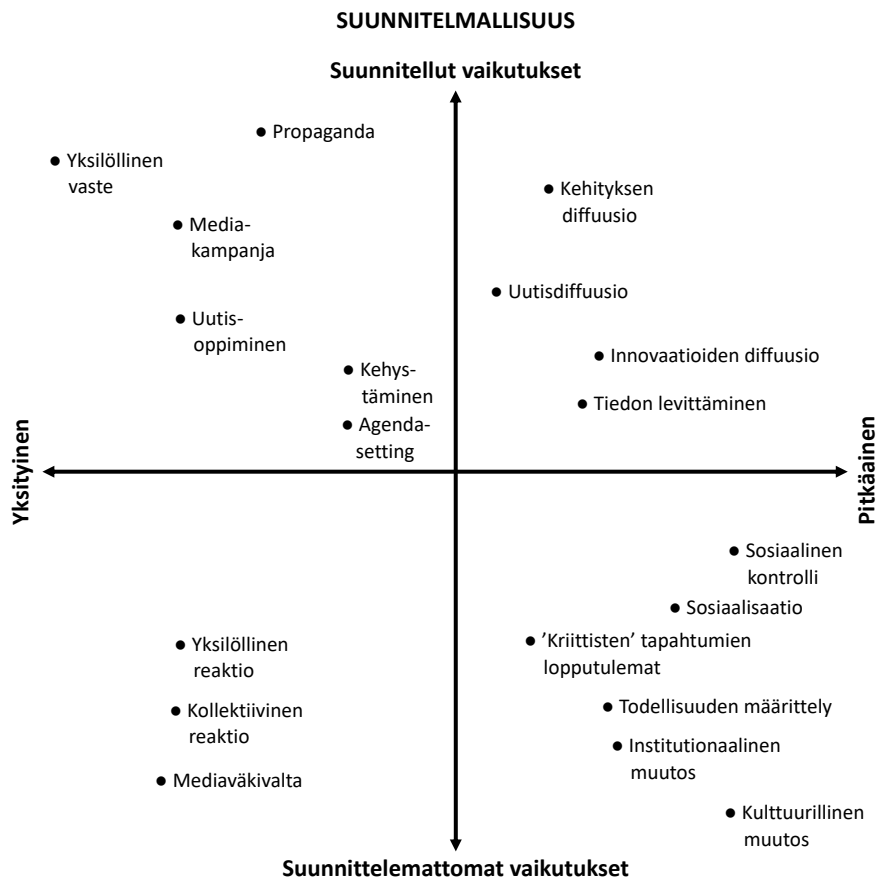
SUUNNITELMALLISUUS

Suunnitellut vaikutukset

● Propaganda

● Yksilöllinen vaste

● Kehityksen diffuusio

● Mediakampanja

● Uutisdiffuusio

● Uutisoppiminen

● Innovaatioiden diffuusio

● Kehystäminen

● Tiedon levittäminen

● Agenda-setting

Yksityinen

Pitkäainen

● Sosiaalinen kontrolli

● Sosiaalisaatio

● Yksilöllinen reaktio

● 'Kriittisten' tapahtumien lopputulemat

● Todellisuuden määrittely

● Kollektiivinen reaktio

● Institutionaalinen muutos

● Mediaväkivalta

● Kulttuurillinen muutos

Suunnittelemattomat vaikutukset